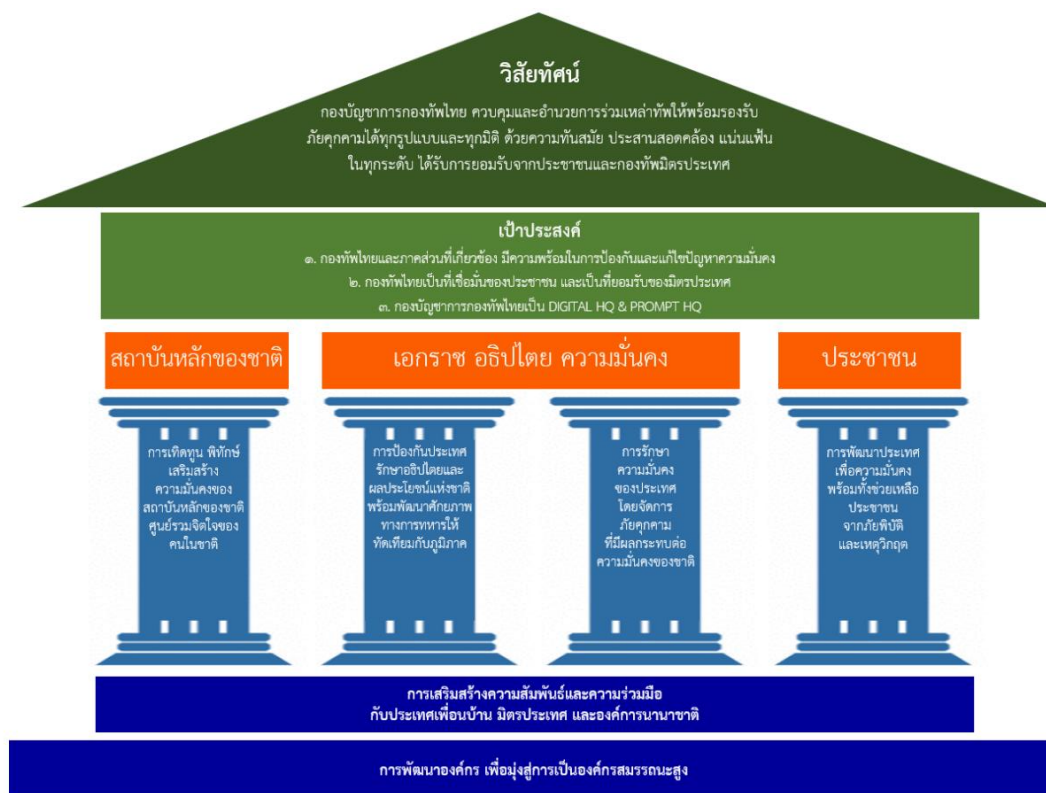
วิสัยทัศน์

กองบัญชาการกองทัพไทย ควบคุมและอำนวยการร่วมเหล่าทัพให้พร้อมรองรับภัยคุกคามได้ทุกรูปแบบและทุกมิติ ด้วยความทันสมัย ประสานสอดคล้อง แน่นแฟ้น ในทุกระดับ ได้รับการยอมรับจากประชาชนและกองทัพมิตรประเทศ

เป้าประสงค์

๑. กองทัพไทยและภาคส่วนที่เกี่ยวข้อง มีความพร้อมในการป้องกันและแก้ไขปัญหาความมั่นคง
๒. กองทัพไทยเป็นที่เชื่อมั่นของประชาชน และเป็นที่ยอมรับของมิตรประเทศ
๓. กองบัญชาการกองทัพไทยเป็น DIGITAL HQ & PROMPT HQ

สถาบันหลักของชาติ

เอกราช อธิปไตย ความมั่นคง

ประชาชน

การเทิดทูน พิทักษ์ เสริมสร้าง ความมั่นคงของสถาบันหลักของชาติ ศูนย์รวมจิตใจของคนในชาติ

การป้องกันประเทศ รักษาอธิปไตยและผลประโยชน์แห่งชาติ พร้อมพัฒนาศักยภาพทางการทหารให้ทัดเทียมกับภูมิภาค

การรักษาความมั่นคงของประเทศ โดยจัดการภัยคุกคามที่มีผลกระทบต่อความมั่นคงของชาติ

การพัฒนาประเทศเพื่อความมั่นคง พร้อมทั้งช่วยเหลือประชาชนจากภัยพิบัติและเหตุวิกฤต

การเสริมสร้างความสัมพันธ์และความร่วมมือ กับประเทศเพื่อนบ้าน มิตรประเทศ และองค์การนานาชาติ

การพัฒนาองค์กร เพื่อมุ่งสู่การเป็นองค์กรสมรรถนะสูง